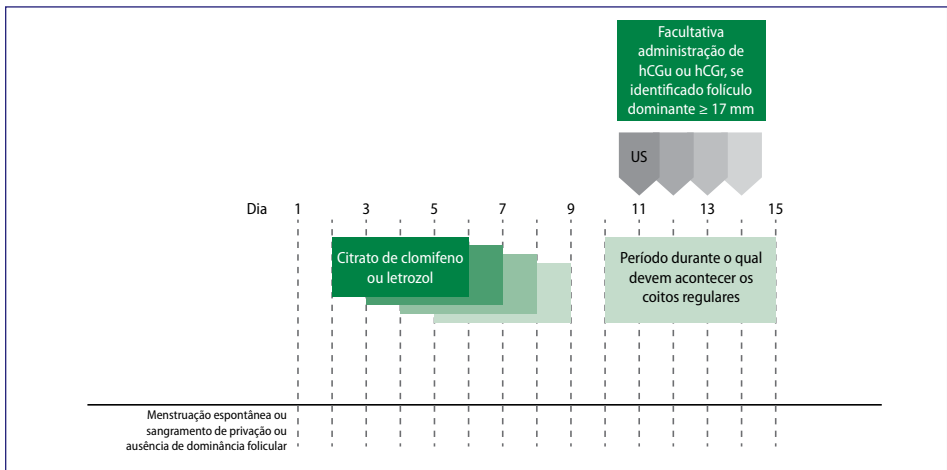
Facultativa administração de hCGu ou hCGr, se identificado folículo dominante ≥ 17 mm

US

Dia 1 3 5 7 9 11 13 15

Citrato de clomifeno ou letrozol

Período durante o qual devem acontecer os coitos regulares

Menstruação espontânea ou sangramento de privação ou ausência de dominância folicular